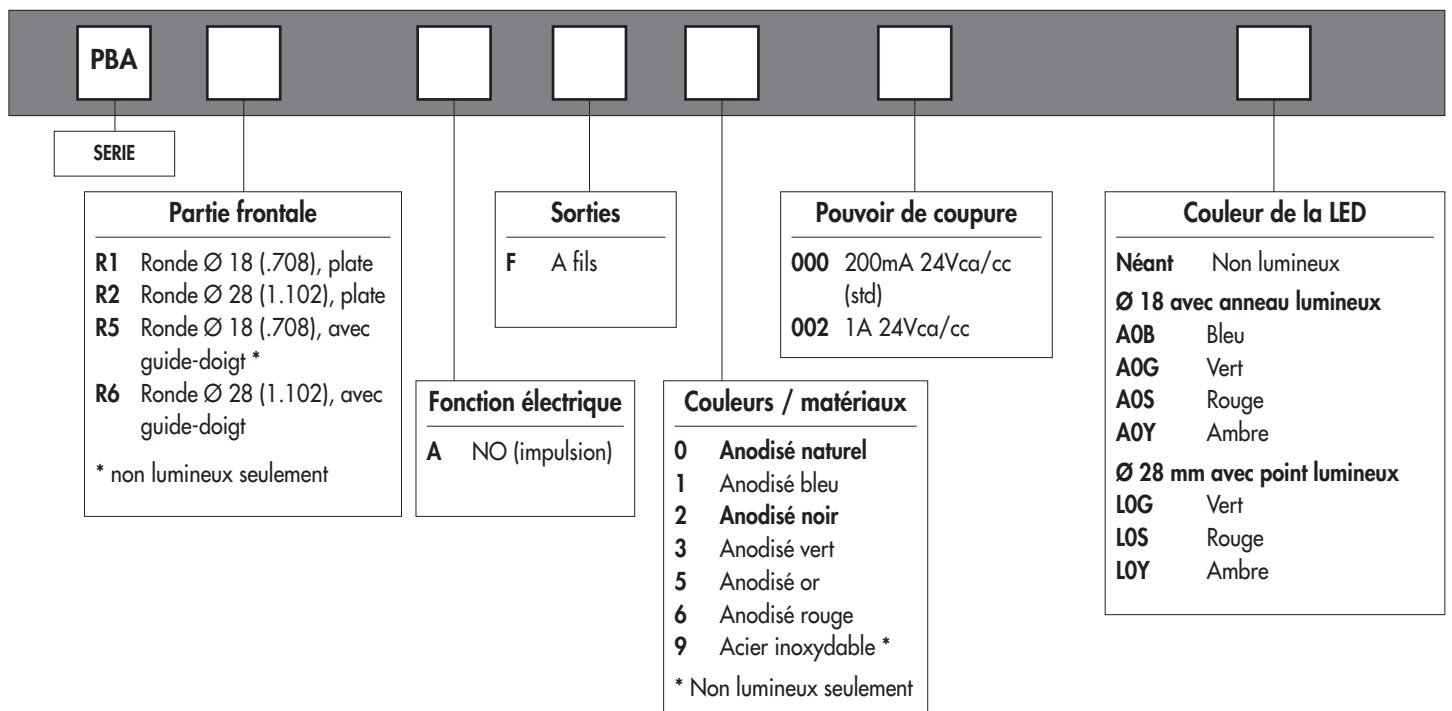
PBA

SERIE

Partie frontale
R1 Ronde Ø 18 (.708), plate
R2 Ronde Ø 28 (1.102), plate
R5 Ronde Ø 18 (.708), avec guide-doigt *
R6 Ronde Ø 28 (1.102), avec guide-doigt
* non lumineux seulement

Fonction électrique
A NO (impulsion)

Sorties
F A fils

Couleurs / matériaux
0 Anodisé naturel
1 Anodisé bleu
2 Anodisé noir
3 Anodisé vert
5 Anodisé or
6 Anodisé rouge
9 Acier inoxydable *
* Non lumineux seulement

Pouvoir de coupure
000 200mA 24Vca/cc (std)
002 1A 24Vca/cc

Couleur de la LED
Néant Non lumineux
Ø 18 avec anneau lumineux
A0B Bleu
A0G Vert
A0S Rouge
A0Y Ambre
Ø 28 mm avec point lumineux
L0G Vert
L0S Rouge
L0Y Ambre